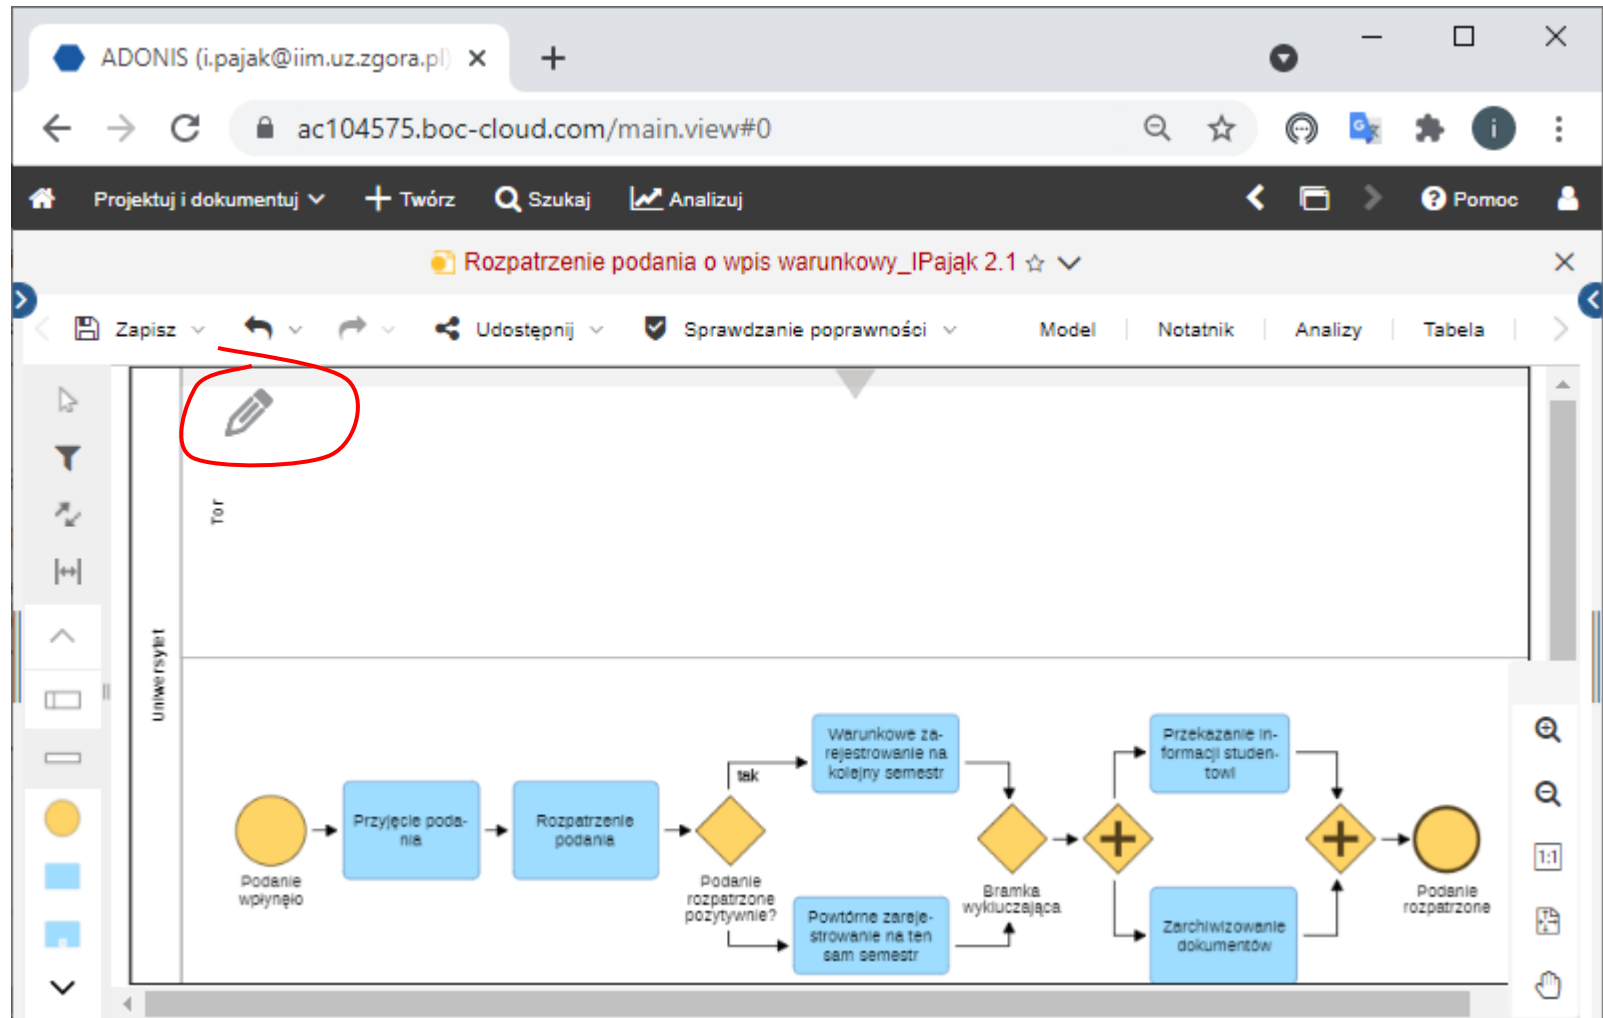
ADONIS (i.pajak@iim.uz.zgora.pl)

ac104575.boc-cloud.com/main.view#0

Projektuj i dokumentuj Twórz Szukaj Analizuj Pomoc

Rozpatrzenie podania o wpis warunkowy_IPająk 2.1

Zapisz Udostępnij Sprawdzanie poprawności Model Notatnik Analizy Tabela

Tor

Uniwersytet

Podanie wpłynęło

Przyjęcie podania

Rozpatrzenie podania

tak

Podanie rozpatrzone pozytywnie?

Warunkowe zarejestrowanie na kolejny semestr

Powtórne zarejestrowanie na ten sam semestr

Bramka wykluczająca

Przekazanie informacji studentowi

Zarchiwizowanie dokumentów

Podanie rozpatrzone

1:1